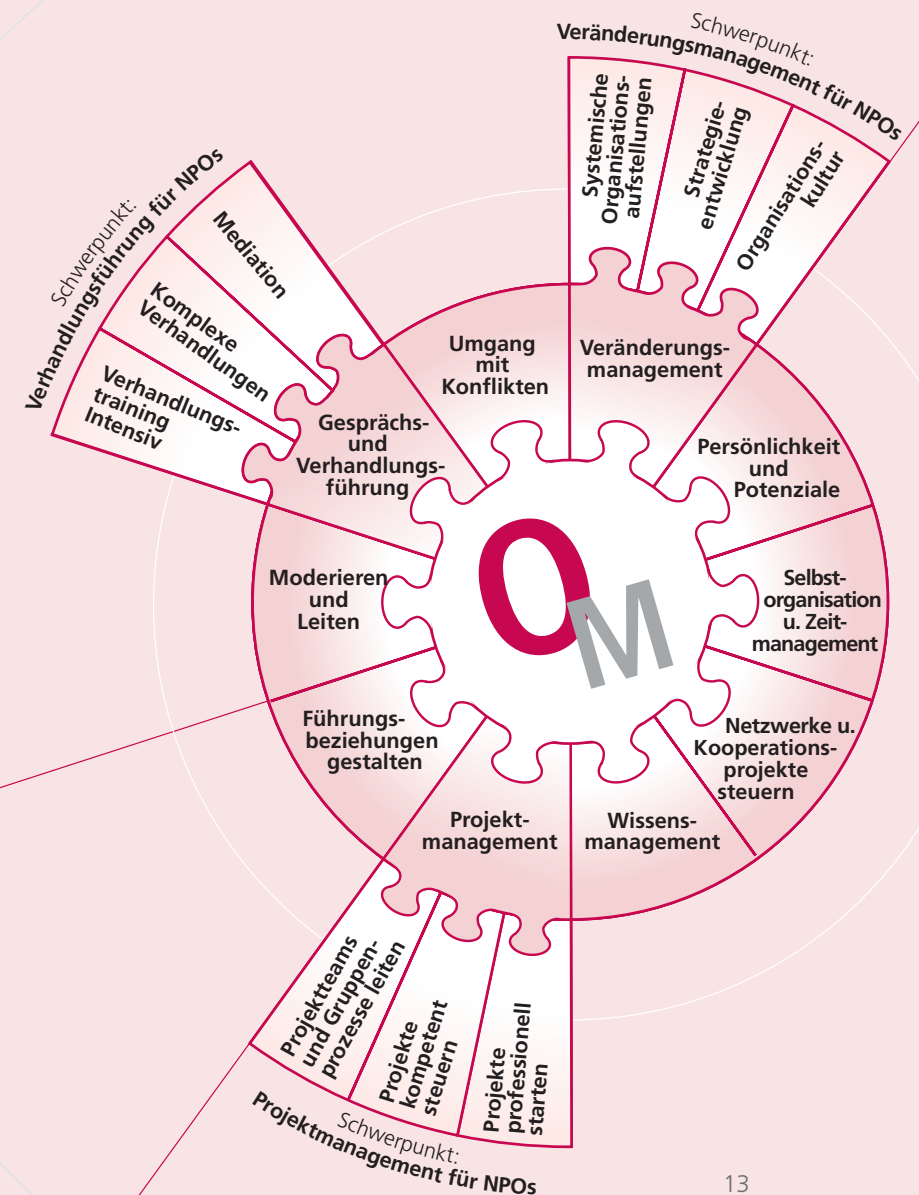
Schwerpunkt:
Veränderungsmanagement für NPOs

Systemische Organisationsaufstellungen

Strategieentwicklung

Organisationskultur

Schwerpunkt:
Verhandlungsführung für NPOs

Mediation

Komplexe Verhandlungen

Verhandlungstraining Intensiv

Umgang mit Konflikten

Veränderungsmanagement

Gesprächs- und Verhandlungsführung

Persönlichkeit und Potenziale

Selbstorganisation u. Zeitmanagement

Moderieren und Leiten

OM

Führungsbeziehungen gestalten

Netzwerke u. Kooperationsprojekte steuern

Projektmanagement

Wissensmanagement

Projektteams und Gruppenprozesse leiten

Projekte kompetent steuern

Projekte professionell starten

Schwerpunkt:
Projektmanagement für NPOs

13